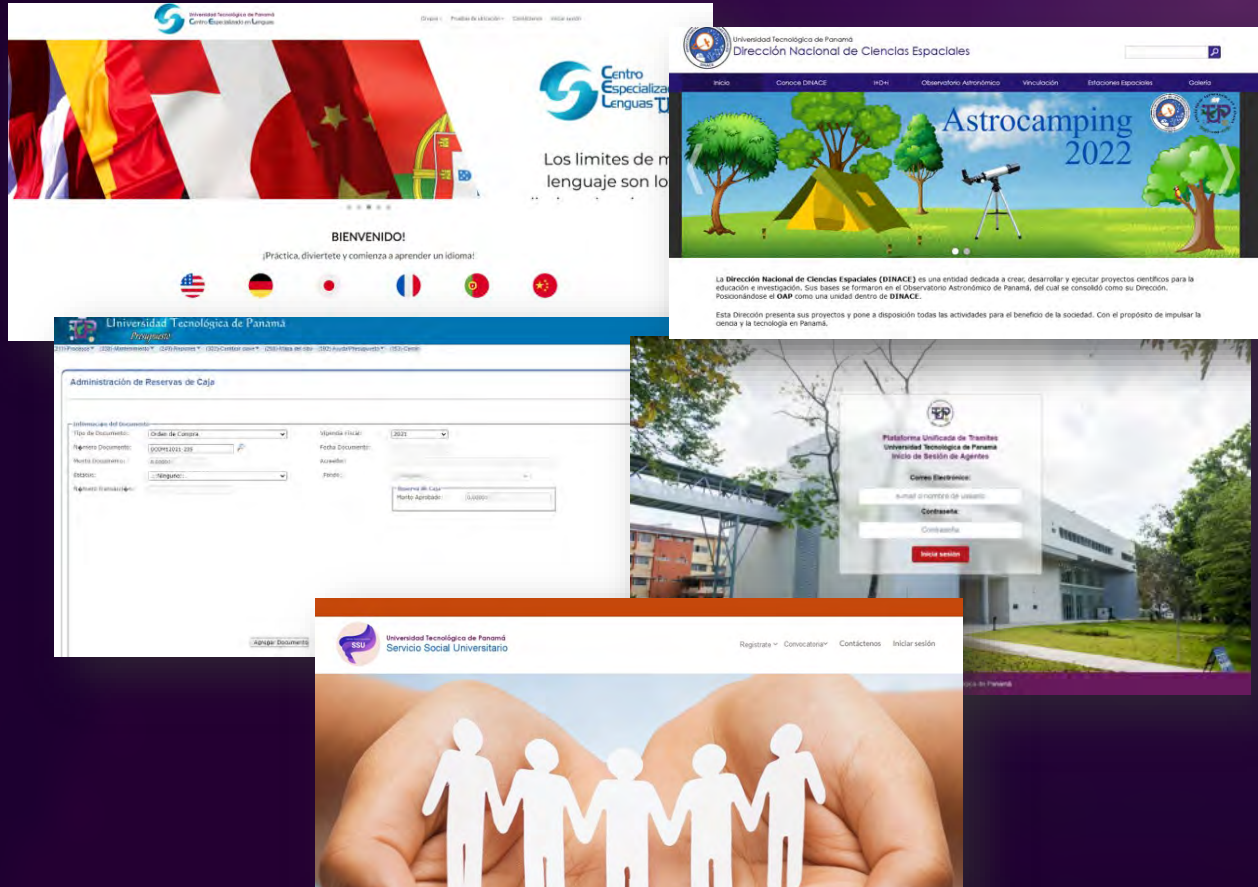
Universidad Tecnológica de Panamá
Centro Especializado en Lenguas

Grupos Pruebas de ubicación Contáctenos Iniciar sesión

Centro Especializado en Lenguas UTP

Los limites de mi lenguaje son lo

BIENVENIDO!
¡Práctica, diviertete y comienza a aprender un idioma!

Universidad Tecnológica de Panamá
Dirección Nacional de Ciencias Espaciales

Inicio Conoce DINACE I+D+i Observatorio Astronómico Vinculación Estaciones Espaciales Galería

Astrocamping 2022

La Dirección Nacional de Ciencias Espaciales (DINACE) es una entidad dedicada a crear, desarrollar y ejecutar proyectos científicos para la educación e investigación. Sus bases se formaron en el Observatorio Astronómico de Panamá, del cual se consolidó como su Dirección. Posicionándose el OAP como una unidad dentro de DINACE.

Esta Dirección presenta sus proyectos y pone a disposición todas las actividades para el beneficio de la sociedad. Con el propósito de impulsar la ciencia y la tecnología en Panamá.

Universidad Tecnológica de Panamá
Presupuesto
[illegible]

Administración de Reservas de Caja

Información del Documento
Tipo de Documento: Orden de Compra
Vigencia Fiscal: 2021
Número Documento: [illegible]
Fecha Documento:
Monto Documento:
Acreedor:
Estatus: Ninguno
Fondo:
Número Transacción:
Reserva de Caja
Monto Aprobado:

Agregar Documento

Plataforma Unificada de Tramites
Universidad Tecnológica de Panamá
Inicio de Sesión de Agentes
Correo Electrónico:
e-mail o nombre de usuario
Contraseña:
Contraseña
Iniciar sesión

Universidad Tecnológica de Panamá
SSU
Universidad Tecnológica de Panamá
Servicio Social Universitario

Registrate Convocatoria Contáctenos Iniciar sesión